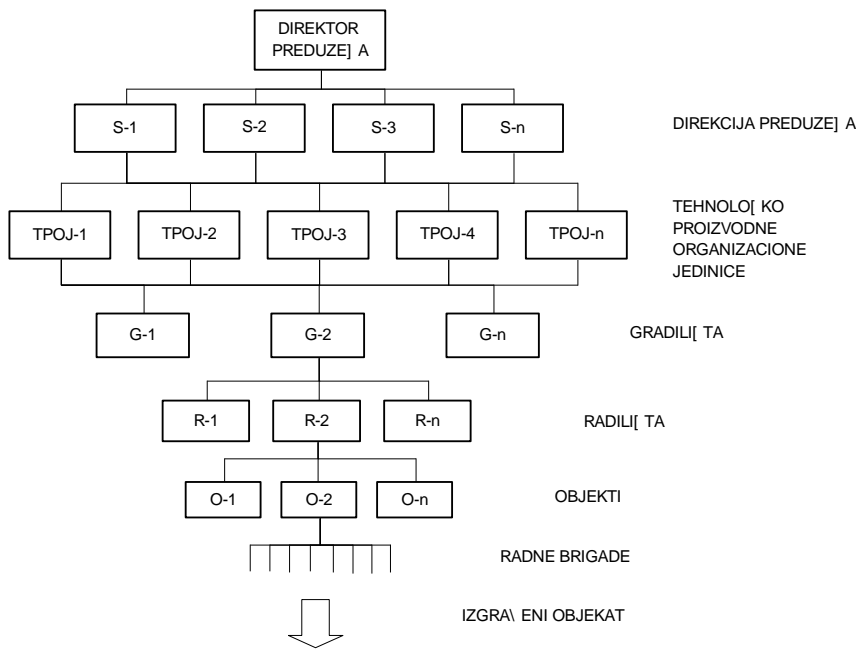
DIREKTOR PREDUZE] A

S-1
S-2
S-3
S-n

DIREKCIJA PREDUZE] A

TPOJ-1
TPOJ-2
TPOJ-3
TPOJ-4
TPOJ-n

TEHNOLO[ KO PROIZVODNE ORGANIZACIONE JEDINICE

G-1
G-2
G-n

GRADILI[ TA

R-1
R-2
R-n

RADILI[ TA

O-1
O-2
O-n

OBJEKTI

RADNE BRIGADE

IZGRA\ ENI OBJEKAT